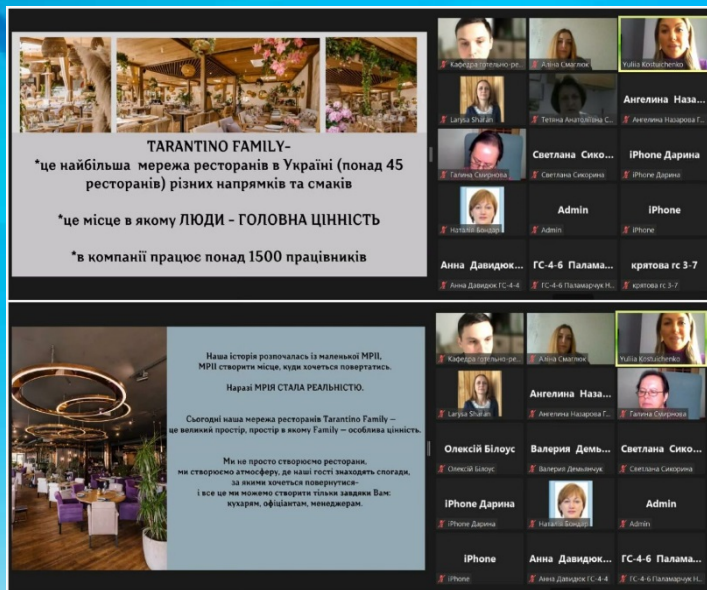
TARANTINO FAMILY-
*це найбільша мережа ресторанів в Україні (понад 45 ресторанів) різних напрямків та смаків

*це місце в якому ЛЮДИ - ГОЛОВНА ЦІННІСТЬ

*в компанії працює понад 1500 працівників

Кафедра готельно-ре...
Аліна Смаглюк
Yuliia Kravchenko
Larysa Sharan
Тетяна Анатоліївна С...
Ангелина Наза...
Ангелина Назарова Г...
Галина Смирнова
Светлана Сико...
Светлана Сикорина
iPhone Дарина
iPhone Дарина
Наталія Бондар
Admin
Admin
iPhone
iPhone
Анна Давидюк...
Анна Давидюк ГС-4-4
ГС-4-6 Палама...
ГС-4-6 Паламарчук Н...
кряtова гс 3-7
кряtова гс 3-7

Наша історія розпочалась із маленької МРІЇ, МРІЇ створити місце, куди хочеться повертатись.

Наразі МРІЯ СТАЛА РЕАЛЬНІСТЮ.

Сьогодні наша мережа ресторанів Tarantino Family – це великий простір, простір в якому Family – особлива цінність.

Ми не просто створюємо ресторани, ми створюємо атмосферу, де наші гості знаходять спогади, за якими хочеться повернутися- і все це ми можемо створити тільки завдяки Вам: кухарям, офіціантам, менеджерам.

Кафедра готельно-ре...
Аліна Смаглюк
Yuliia Kravchenko
Larysa Sharan
Ангелина Наза...
Ангелина Назарова Г...
Галина Смирнова
Олексій Білоус
Олексій Білоус
Валерия Демь...
Валерия Демьянчук
Светлана Сико...
Светлана Сикорина
iPhone Дарина
iPhone Дарина
Наталія Бондар
Admin
Admin
iPhone
iPhone
Анна Давидюк...
Анна Давидюк ГС-4-4
ГС-4-6 Палама...
ГС-4-6 Паламарчук Н...